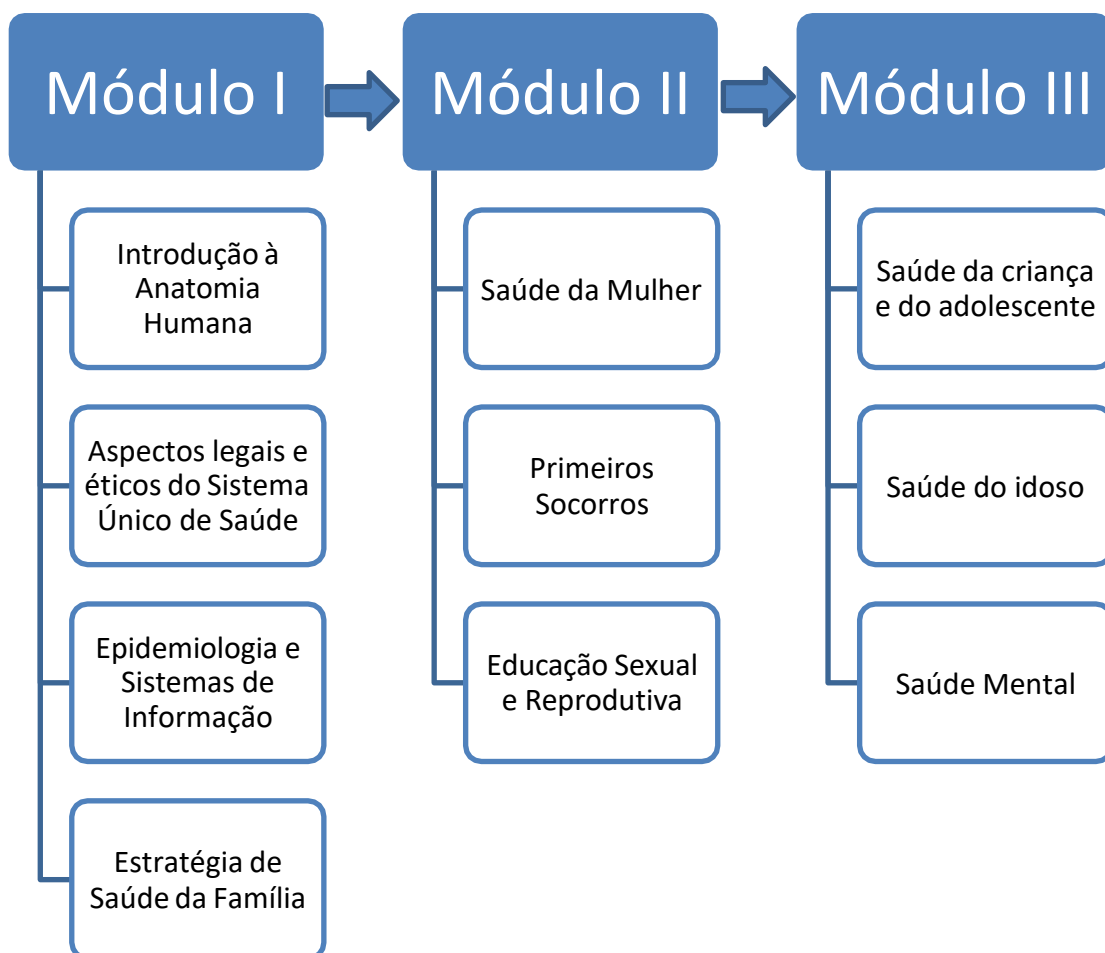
Módulo I

Introdução à Anatomia Humana

Aspectos legais e éticos do Sistema Único de Saúde

Epidemiologia e Sistemas de Informação

Estratégia de Saúde da Família

Módulo II

Saúde da Mulher

Primeiros Socorros

Educação Sexual e Reprodutiva

Módulo III

Saúde da criança e do adolescente

Saúde do idoso

Saúde Mental